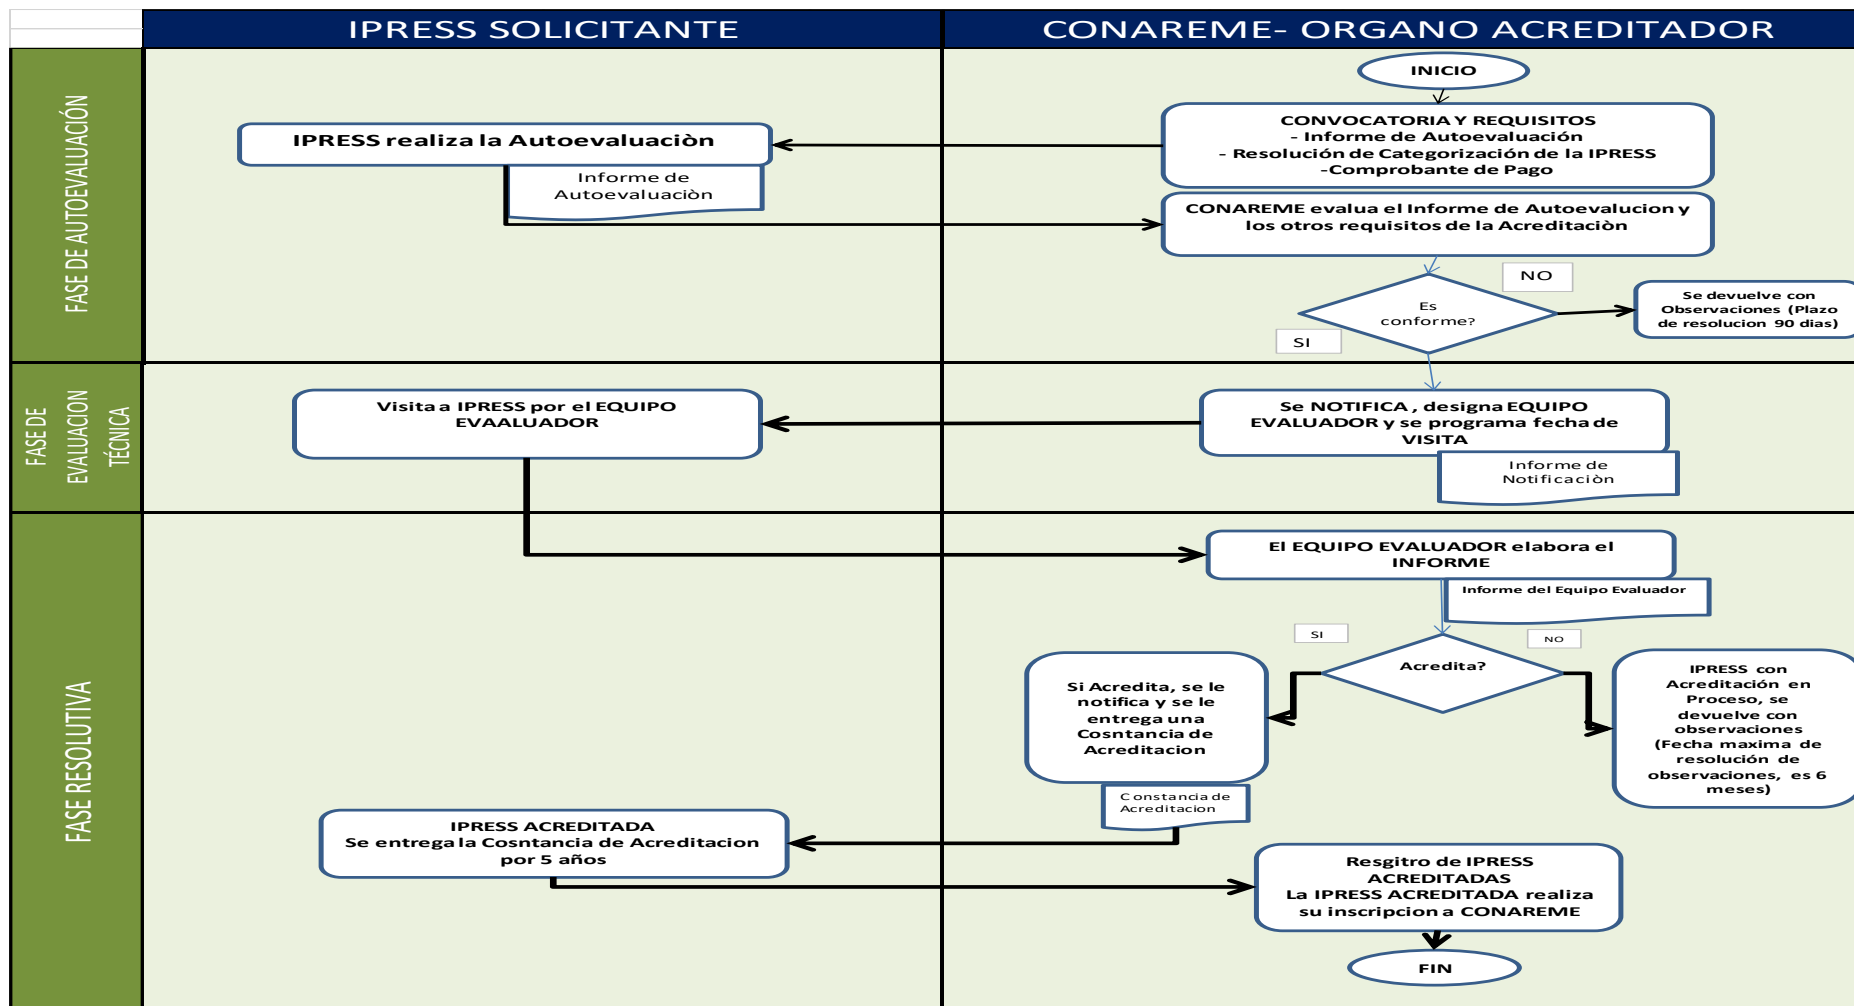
IPRESS SOLICITANTE

CONAREME- ORGANO ACREDITADOR

FASE DE AUTOEVALUACIÓN

INICIO

CONVOCATORIA Y REQUISITOS
- Informe de Autoevaluación
- Resolución de Categorización de la IPRESS
-Comprobante de Pago

IPRESS realiza la Autoevaluaciòn

Informe de Autoevaluaciòn

CONAREME evalua el Informe de Autoevalucion y los otros requisitos de la Acreditaciòn

NO

Es conforme?

Se devuelve con Observaciones (Plazo de resolucion 90 dias)

SI

FASE DE EVALUACION TÉCNICA

Visita a IPRESS por el EQUIPO EVAALUADOR

Se NOTIFICA , designa EQUIPO EVALUADOR y se programa fecha de VISITA

Informe de Notificaciòn

FASE RESOLUTIVA

El EQUIPO EVALUADOR elabora el INFORME

Informe del Equipo Evaluador

SI

NO

Acredita?

Si Acredita, se le notifica y se le entrega una Cosntancia de Acreditacion

IPRESS con Acreditación en Proceso, se devuelve con observaciones (Fecha maxima de resolución de observaciones, es 6 meses)

Constancia de Acreditacion

IPRESS ACREDITADA
Se entrega la Cosntancia de Acreditacion por 5 años

Resgitro de IPRESS ACREDITADAS
La IPRESS ACREDITADA realiza su inscripcion a CONAREME

FIN